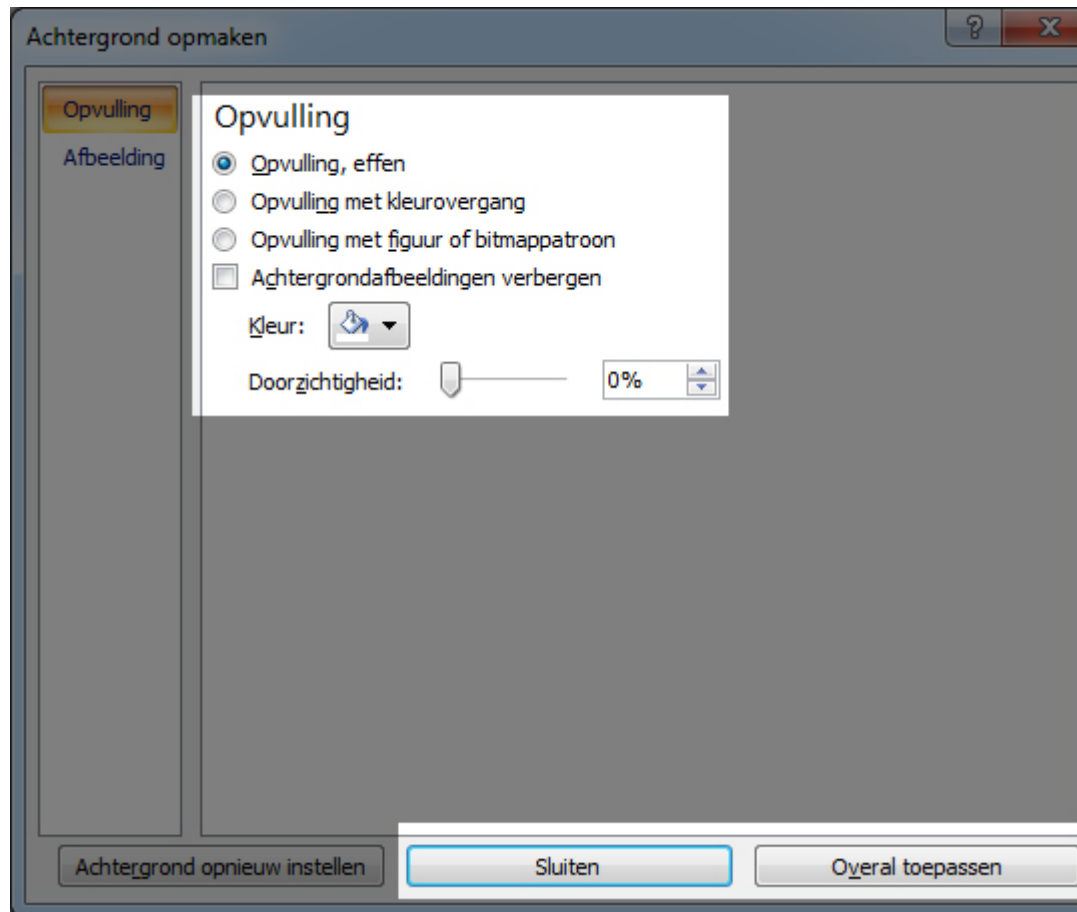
Achtergrond opmaken

?

X

Opvulling

Afbeelding

Opvulling

Opvulling, effen

Opvulling met kleurovergang

Opvulling met figuur of bitmappatroon

Achtergrondafbeeldingen verbergen

Kleur:

Doorzichtigheid:

0%

Achtergrond opnieuw instellen

Sluiten

Overal toepassen